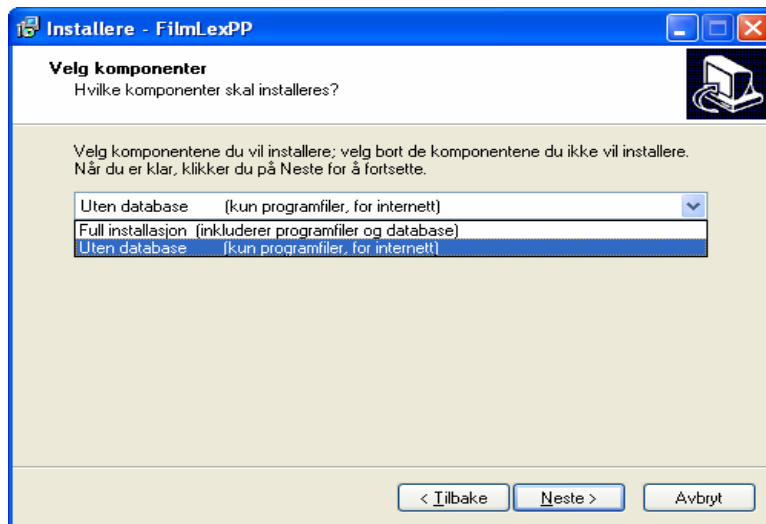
Installere - FilmLexPP

Velg komponenter
Hvilke komponenter skal installeres?

Velg komponentene du vil installere; velg bort de komponentene du ikke vil installere. Når du er klar, klikker du på Neste for å fortsette.

Uten database (kun programfiler, for internett)
Full installasjon (inkluderer programfiler og database)
Uten database (kun programfiler, for internett)

< Tilbake
Neste >
Avbryt